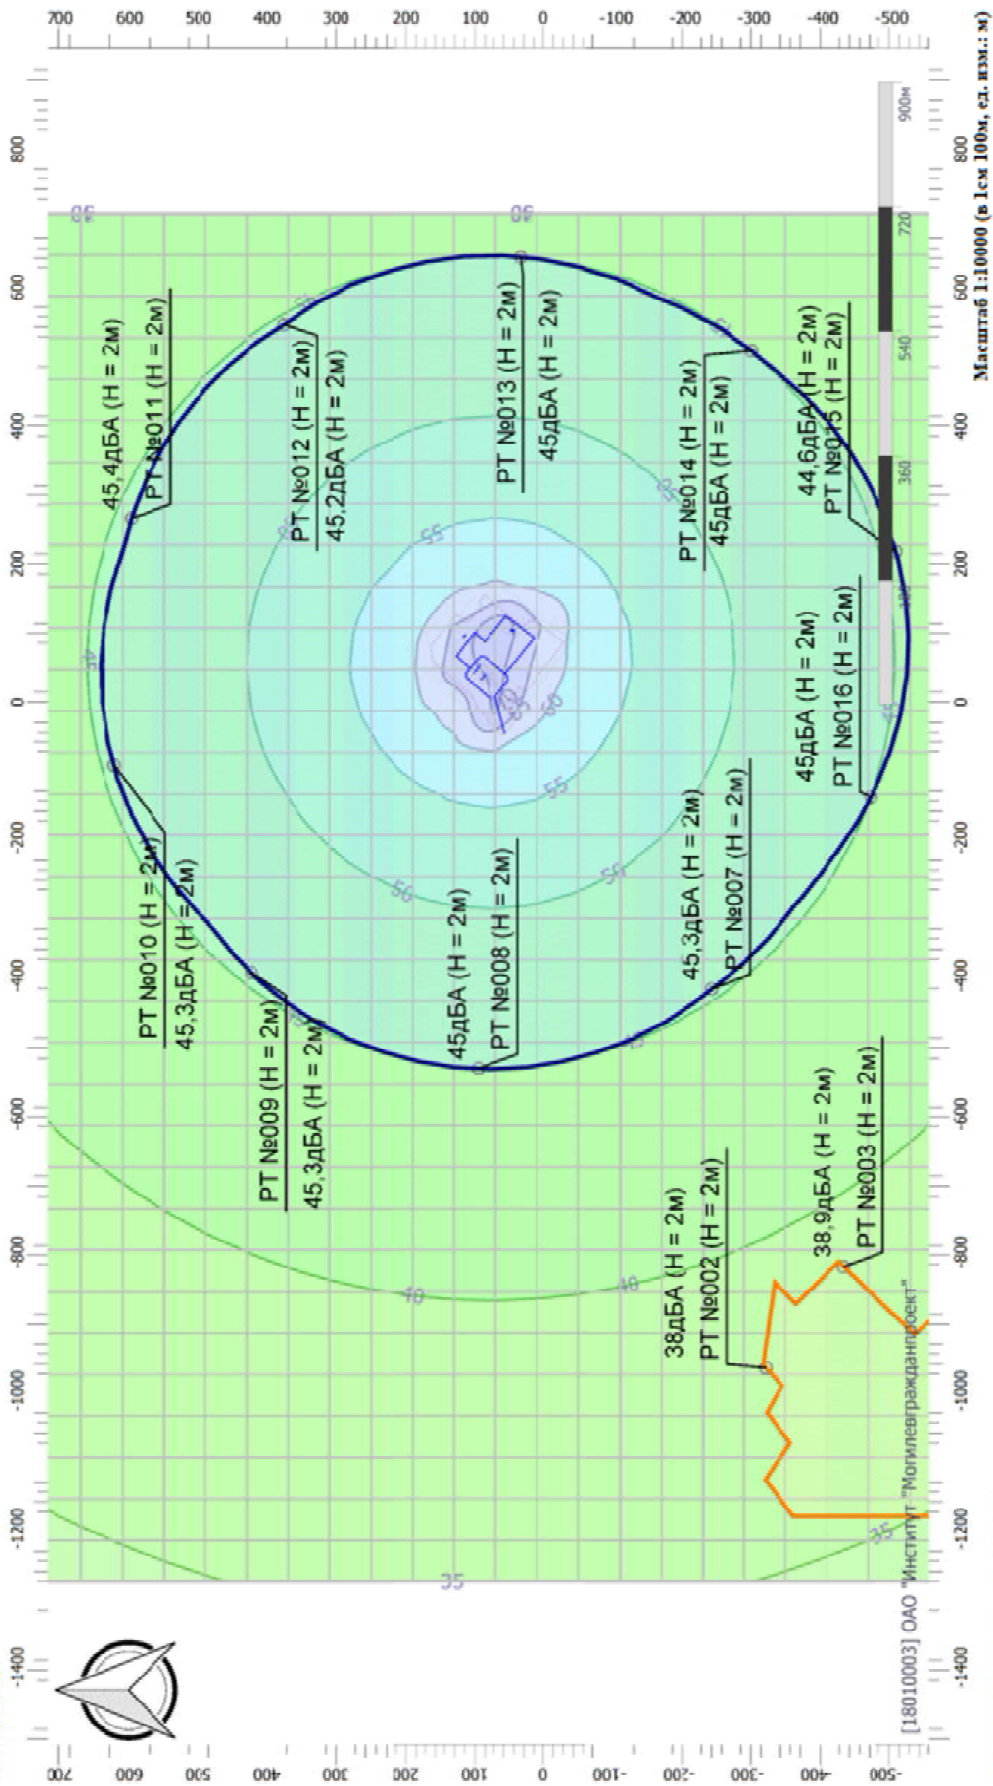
700 600 500 400 300 200 100 0 -100 -200 -300 -400 -500

800 600 400 200 0 -200 -400 -600 -800 -1000 -1200 -1400

Масштаб 1:10000 (в 1см 100м, ед. изм.: м)

900м 720 540 360 180

45,4дБА (H = 2м)
РТ №011 (H = 2м)

РТ №012 (H = 2м)
45,2дБА (H = 2м)

РТ №013 (H = 2м)
45дБА (H = 2м)

РТ №014 (H = 2м)
45дБА (H = 2м)

44,6дБА (H = 2м)
РТ №015 (H = 2м)

45дБА (H = 2м)
РТ №016 (H = 2м)

РТ №010 (H = 2м)
45,3дБА (H = 2м)

45дБА (H = 2м)
РТ №008 (H = 2м)

45,3дБА (H = 2м)
РТ №007 (H = 2м)

РТ №009 (H = 2м)
45,3дБА (H = 2м)

38дБА (H = 2м)
РТ №002 (H = 2м)

38,9дБА (H = 2м)
РТ №003 (H = 2м)

50 45 55 60 40 35

[18010003] ОАО "Институт "Могилевгражданпроект"